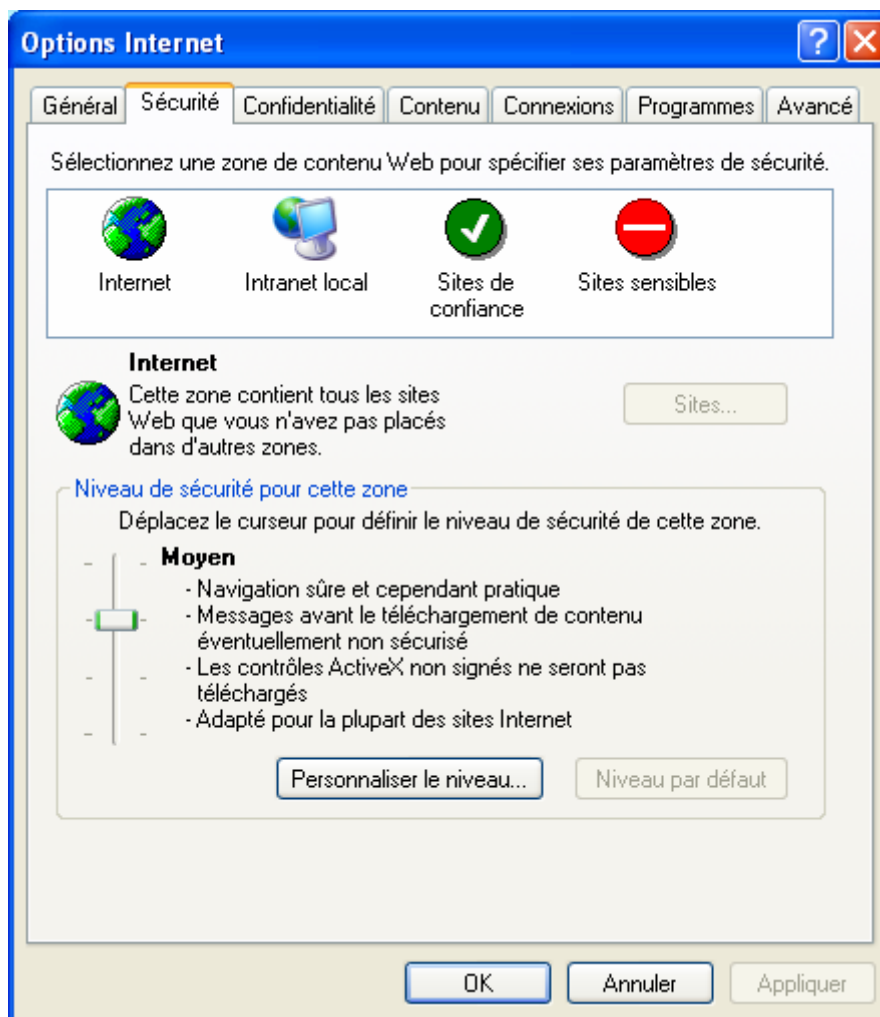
Options Internet

?

Général | Sécurité | Confidentialité | Contenu | Connexions | Programmes | Avancé

Sélectionnez une zone de contenu Web pour spécifier ses paramètres de sécurité.

Internet
Intranet local
Sites de confiance
Sites sensibles

Internet
Cette zone contient tous les sites Web que vous n'avez pas placés dans d'autres zones.

Sites...

Niveau de sécurité pour cette zone

Déplacez le curseur pour définir le niveau de sécurité de cette zone.

Moyen
- Navigation sûre et cependant pratique
- Messages avant le téléchargement de contenu éventuellement non sécurisé
- Les contrôles ActiveX non signés ne seront pas téléchargés
- Adapté pour la plupart des sites Internet

Personnaliser le niveau...
Niveau par défaut

OK
Annuler
Appliquer